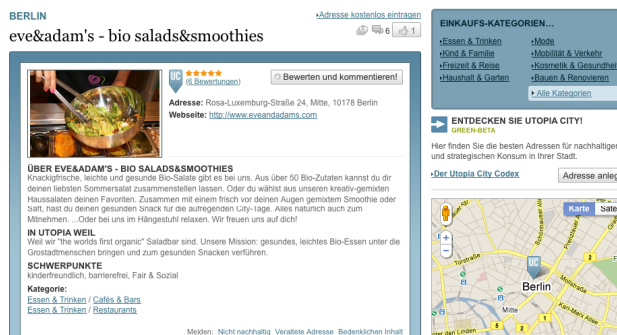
BERLIN

›Adresse kostenlos eintragen

eve&adam's - bio salads&smoothies

6 1

UC
(6 Bewertungen)

Bewerten und kommentieren!

Adresse: Rosa-Luxemburg-Straße 24, Mitte, 10178 Berlin
Webseite: http://www.eveandadams.com

ÜBER EVE&ADAM'S - BIO SALADS&SMOOTHIES
Knackigfrische, leichte und gesunde Bio-Salate gibt es bei uns. Aus über 50 Bio-Zutaten kannst du dir deinen liebsten Sommersalat zusammenstellen lassen. Oder du wählst aus unseren kreativ-gemixten Haussalaten deinen Favoriten. Zusammen mit einem frisch vor deinen Augen gemixtem Smoothie oder Saft, hast du deinen gesunden Snack für die aufregenden City-Tage. Alles natürlich auch zum Mitnehmen. ...Oder bei uns im Hängestuhl relaxen. Wir freuen uns auf dich!

IN UTOPIA WEIL
Weil wir "the worlds first organic" Saladbar sind. Unsere Mission: gesundes, leichtes Bio-Essen unter die Grostadtmenschen bringen und zum gesunden Snacken verführen.

SCHWERPUNKTE
kinderfreundlich, barrierefrei, Fair & Sozial

Kategorie:
Essen & Trinken / Cafés & Bars
Essen & Trinken / Restaurants

Melden: Nicht nachhaltig Veraltete Adresse Bedenklichen Inhalt

EINKAUFS-KATEGORIEN...
›Essen & Trinken
›Kind & Familie
›Freizeit & Reise
›Haushalt & Garten
›Mode
›Mobilität & Verkehr
›Kosmetik & Gesundhei
›Bauen & Renovieren
›Alle Kategorien

ENTDECKEN SIE UTOPIA CITY!
GREEN-BETA
Hier finden Sie die besten Adressen für nachhaltiger und strategischen Konsum in Ihrer Stadt.
›Der Utopia City Codex
Adresse anleg

Karte Sate
UC
Berlin
Mitte